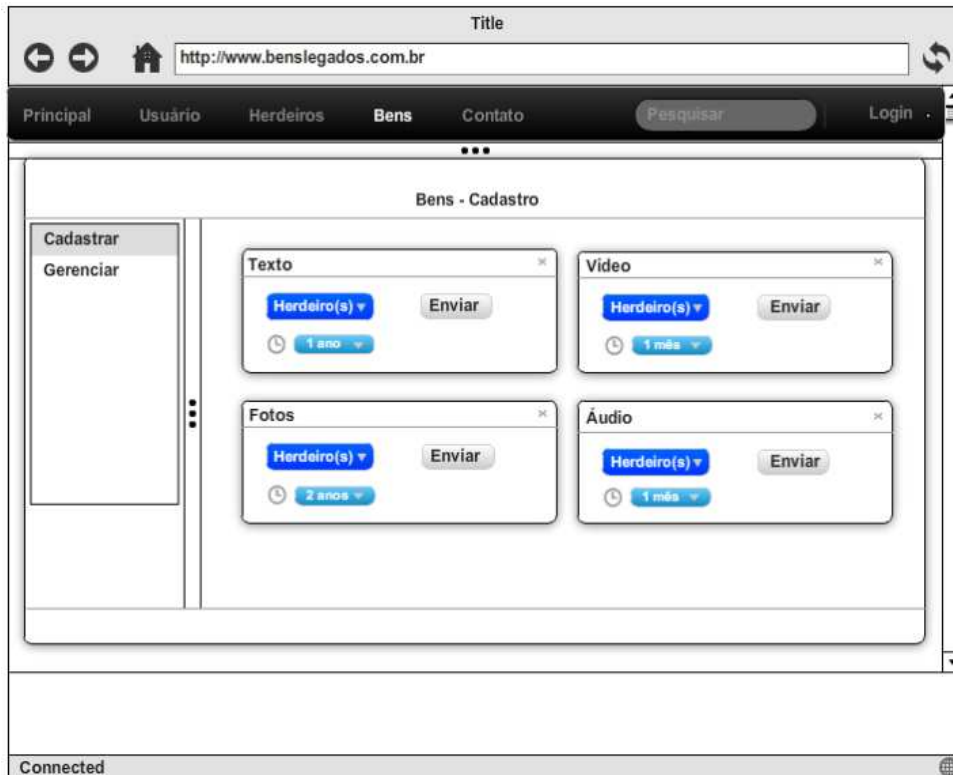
Title

http://www.benslegados.com.br

Principal Usuário Herdeiros Bens Contato Pesquisar Login

Bens - Cadastro

Cadastrar
Gerenciar

Texto
Herdeiro(s)
Enviar
1 ano

Vídeo
Herdeiro(s)
Enviar
1 mês

Fotos
Herdeiro(s)
Enviar
2 anos

Áudio
Herdeiro(s)
Enviar
1 mês

Connected